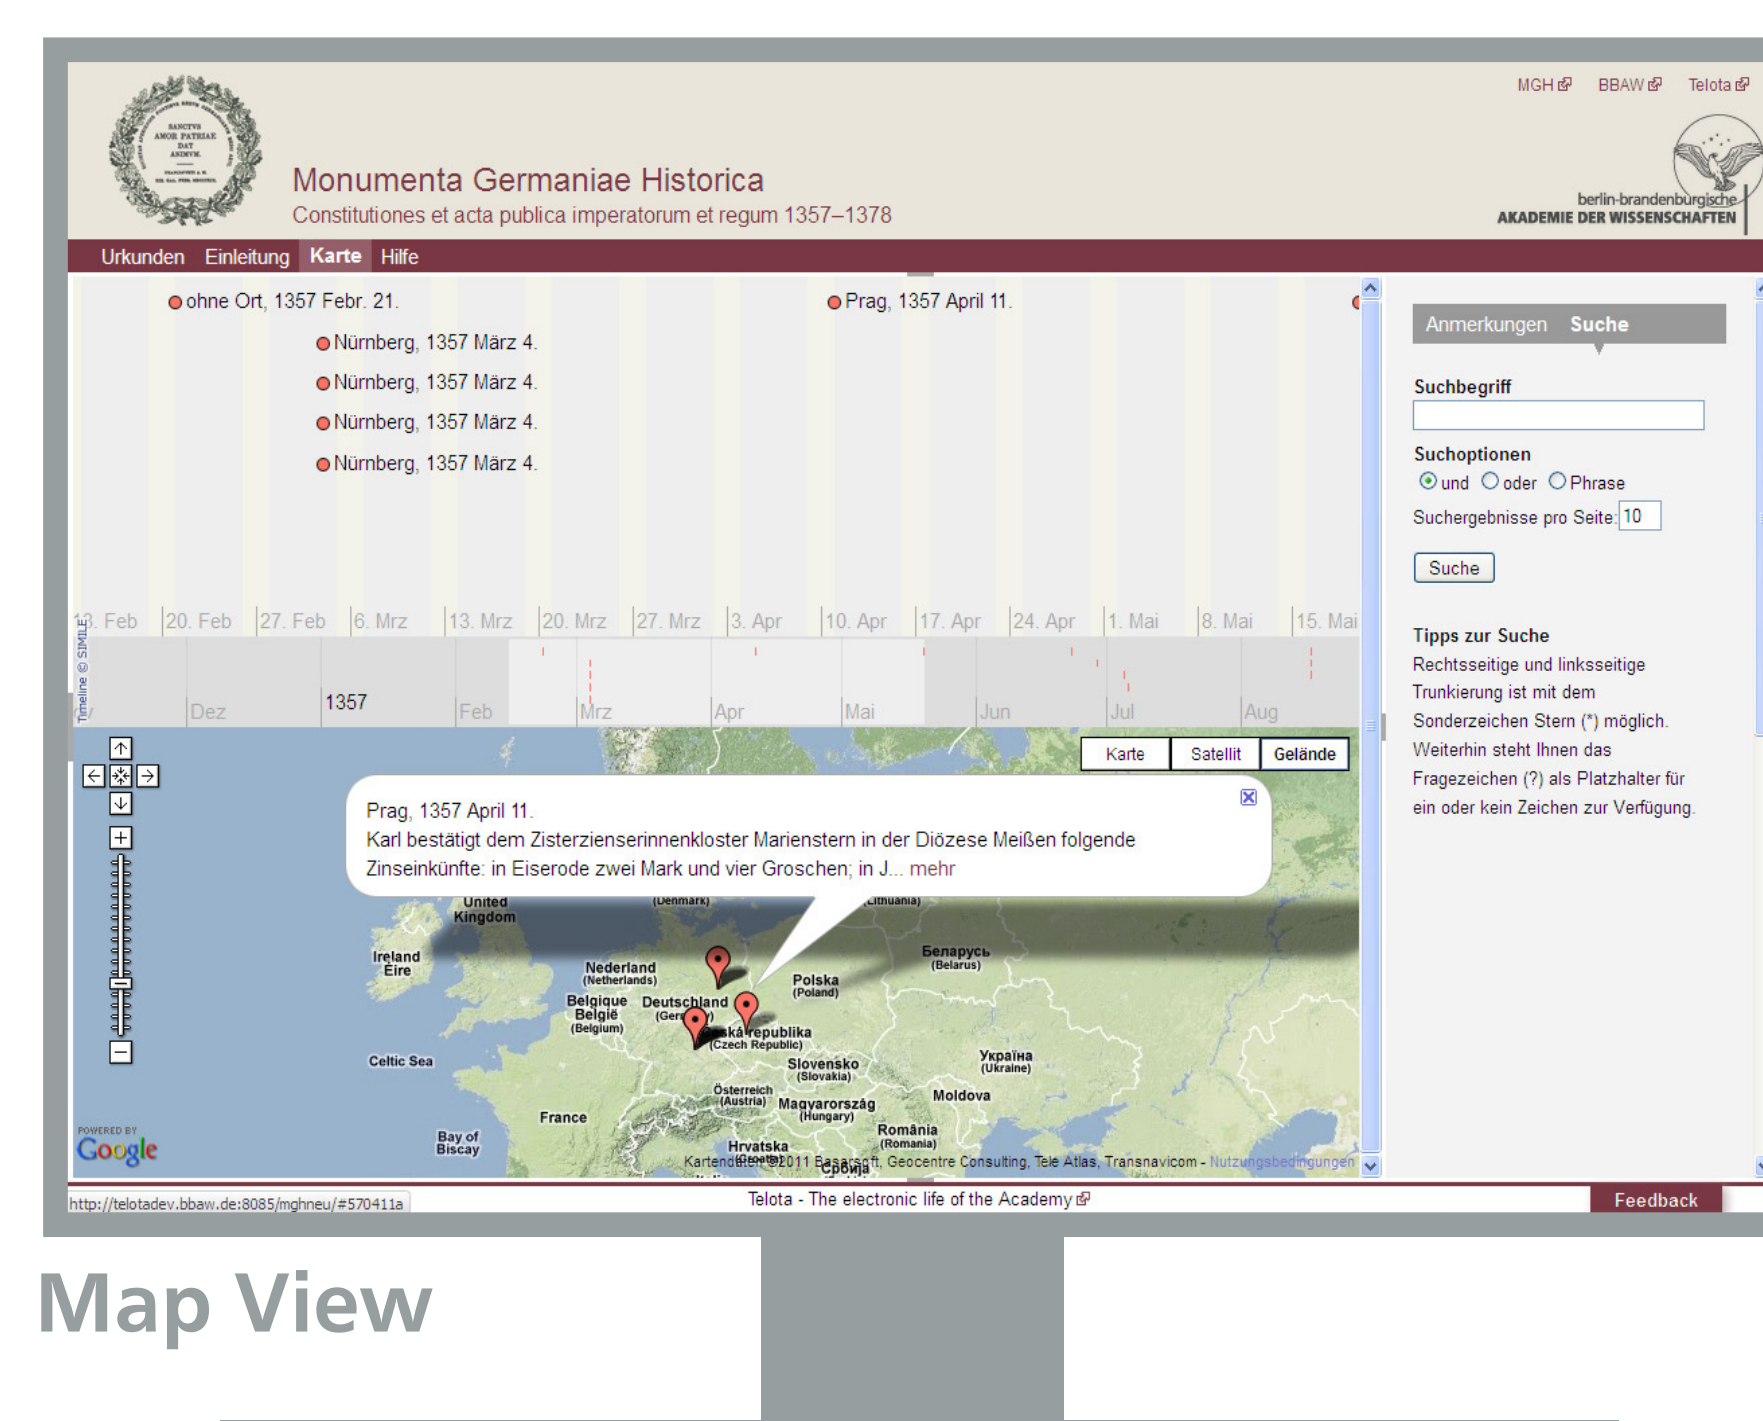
SANCTVS AMOR PATRIAE DAT ANIMVM

MGH BBAW Telota

Monumenta Germaniae Historica
Constitutiones et acta publica imperatorum et regum 1357–1378

berlin-brandenburgische AKADEMIE DER WISSENSCHAFTEN

Urkunden Einleitung Karte Hilfe

ohne Ort, 1357 Febr. 21.
Prag, 1357 April 11.
Nürnberg, 1357 März 4.
Nürnberg, 1357 März 4.
Nürnberg, 1357 März 4.
Nürnberg, 1357 März 4.

13. Feb 20. Feb 27. Feb 6. Mrz 13. Mrz 20. Mrz 27. Mrz 3. Apr 10. Apr 17. Apr 24. Apr 1. Mai 8. Mai 15. Mai

Timeline © SIMILE

Dez 1357 Feb Mrz Apr Mai Jun Jul Aug

Karte Satellit Gelände

Prag, 1357 April 11.
Karl bestätigt dem Zisterzienserinnenkloster Marienstern in der Diözese Meißen folgende Zinseinkünfte: in Eiserode zwei Mark und vier Groschen; in J... mehr

United Kingdom (Denmark) (Lithuania) Ireland Éire Nederland (Netherlands) Беларусь (Belarus) Polska (Poland) Belgique België (Belgium) Deutschland (Ger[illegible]) Česká republika (Czech Republic) Celtic Sea Slovensko (Slovakia) Україна (Ukraine) Österreich (Austria) Magyarország (Hungary) Moldova France România (Romania) Bay of Biscay Hrvatska Србија

POWERED BY Google

Kartendaten ©2011 Basarsoft, Geocentre Consulting, Tele Atlas, Transnavicom - Nutzungsbedingungen

Anmerkungen Suche

Suchbegriff

Suchoptionen
und oder Phrase

Suchergebnisse pro Seite: 10

Suche

Tipps zur Suche
Rechtsseitige und linksseitige Trunkierung ist mit dem Sonderzeichen Stern (*) möglich. Weiterhin steht Ihnen das Fragezeichen (?) als Platzhalter für ein oder kein Zeichen zur Verfügung.

http://telotadev.bbaw.de:8085/mghneu/#570411a

Telota - The electronic life of the Academy

Feedback

Map View